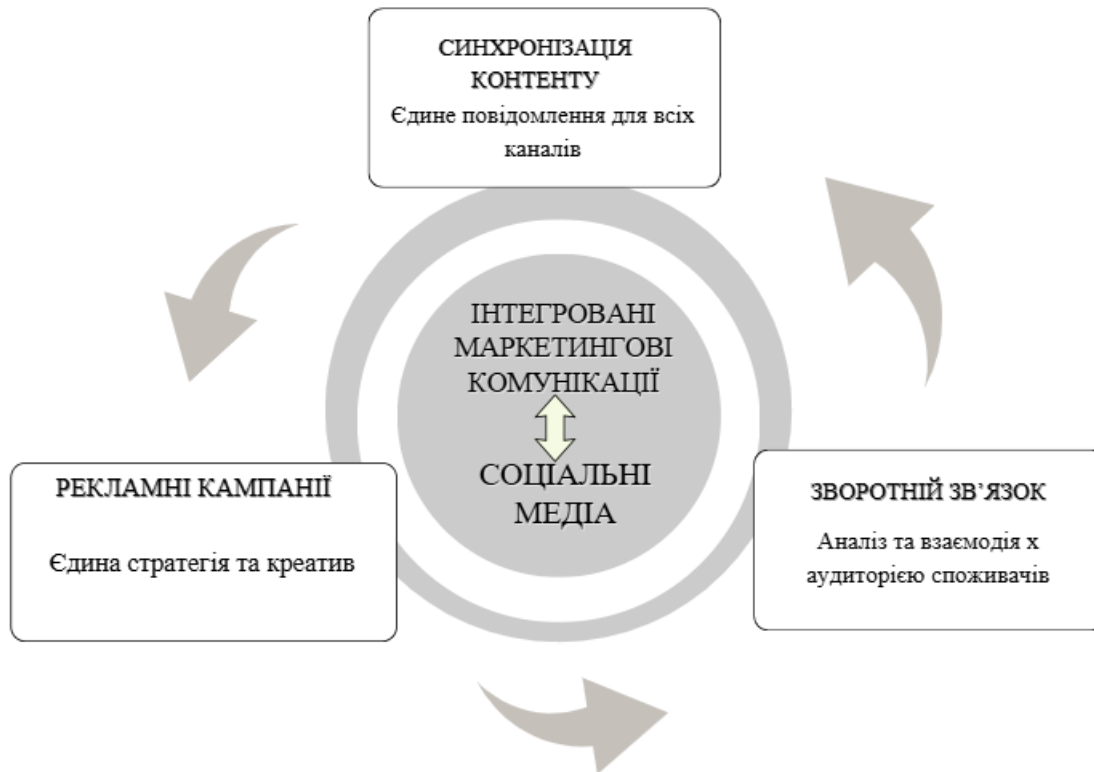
СИНХРОНІЗАЦІЯ КОНТЕНТУ
Єдине повідомлення для всіх каналів

ІНТЕГРОВАНІ МАРКЕТИНГОВІ КОМУНІКАЦІЇ

СОЦІАЛЬНІ МЕДІА

РЕКЛАМНІ КАМПАНІЇ
Єдина стратегія та креатив

ЗВОРОТНІЙ ЗВ'ЯЗОК
Аналіз та взаємодія х аудиторією споживачів